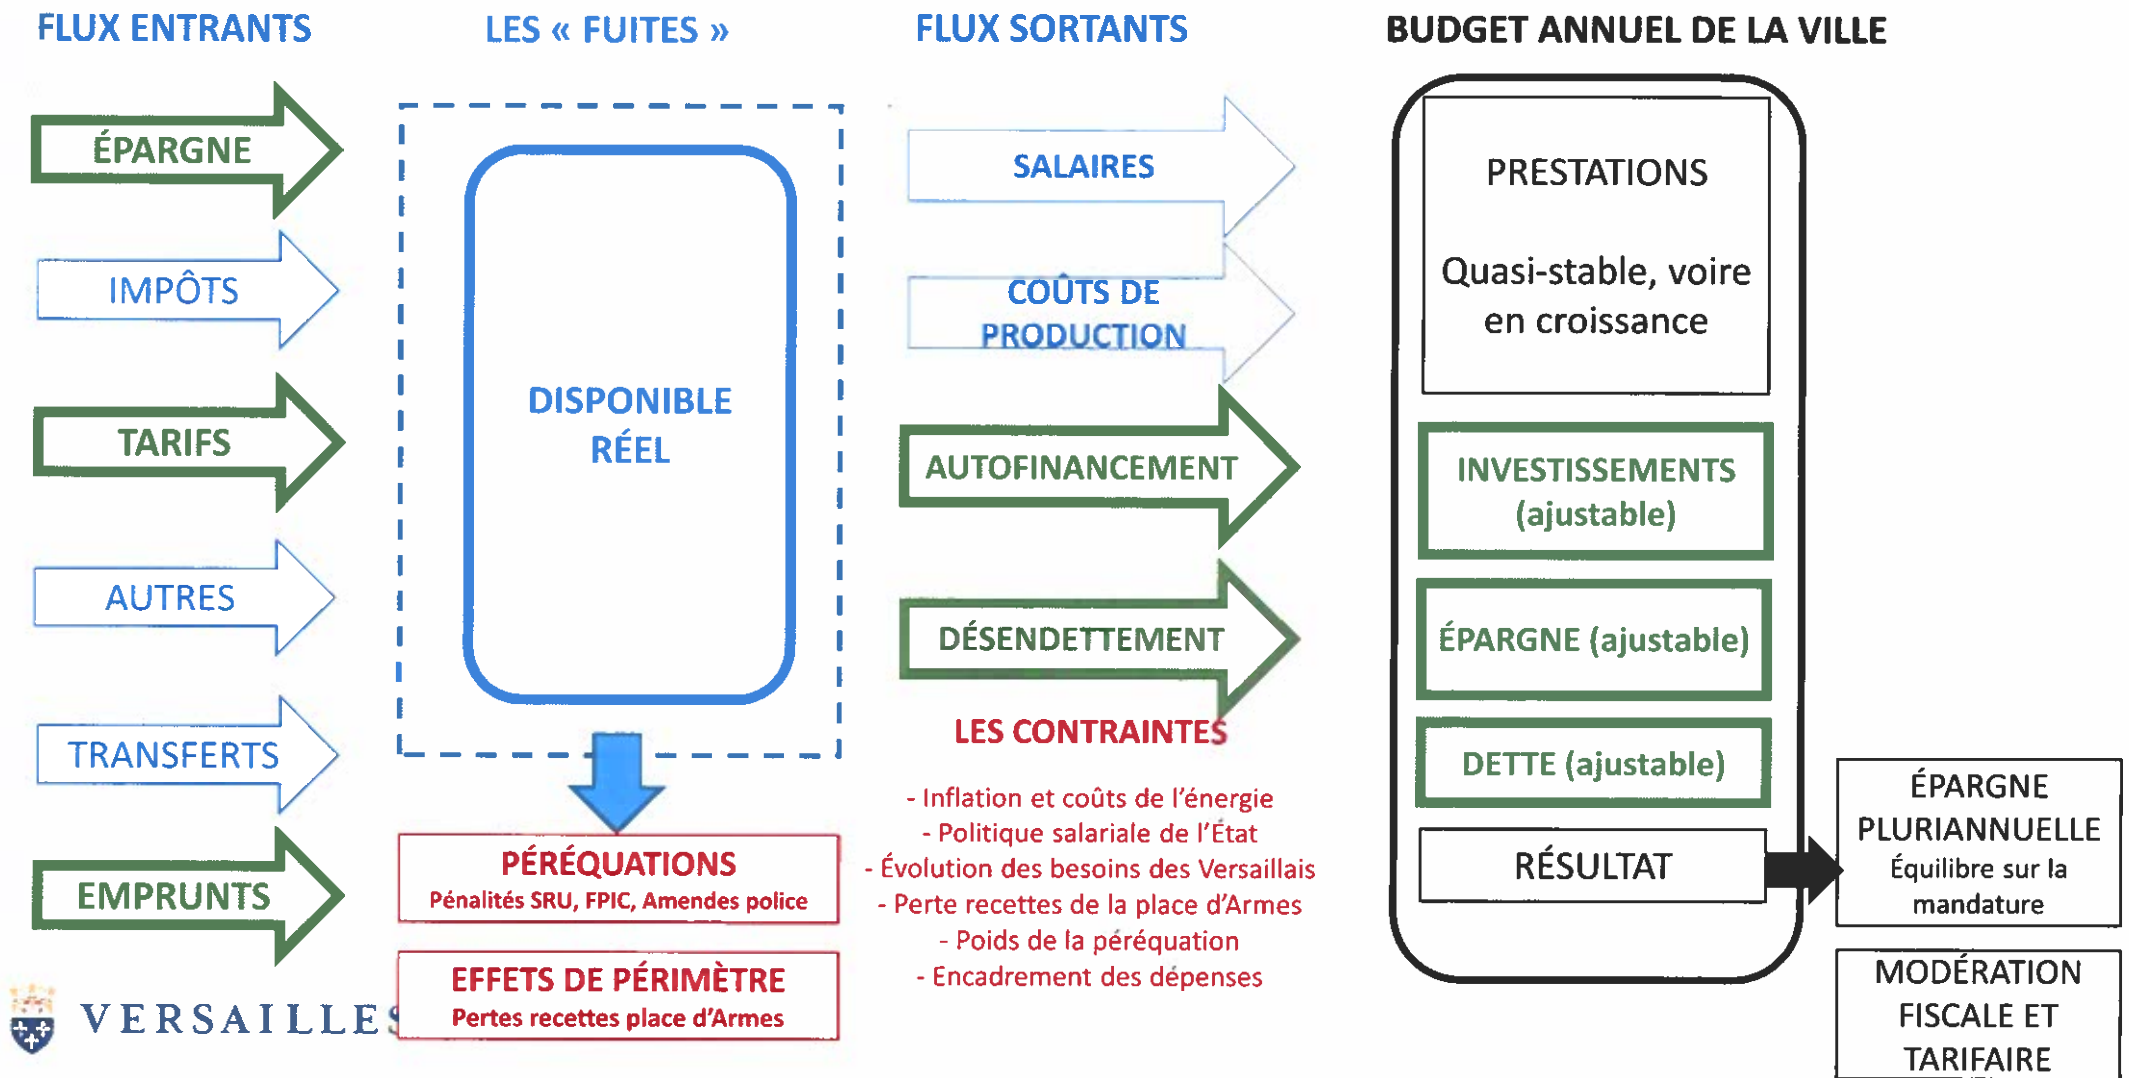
FLUX ENTRANTS

LES « FUITES »

FLUX SORTANTS

BUDGET ANNUEL DE LA VILLE

ÉPARGNE

IMPÔTS

TARIFS

AUTRES

TRANSFERTS

EMPRUNTS

DISPONIBLE RÉEL

PÉRÉQUATIONS
Pénalités SRU, FPIC, Amendes police

EFFETS DE PÉRIMÈTRE
Pertes recettes place d'Armes

SALAIRES

COÛTS DE PRODUCTION

AUTOFINANCEMENT

DÉSENDETTEMENT

LES CONTRAINTES

- Inflation et coûts de l'énergie
- Politique salariale de l'État
- Évolution des besoins des Versaillais
- Perte recettes de la place d'Armes
- Poids de la péréquation
- Encadrement des dépenses

PRESTATIONS

Quasi-stable, voire en croissance

INVESTISSEMENTS (ajustable)

ÉPARGNE (ajustable)

DETTE (ajustable)

RÉSULTAT

ÉPARGNE PLURIANNUELLE
Équilibre sur la mandature

MODÉRATION FISCALE ET TARIFAIRE

VERSAILLES